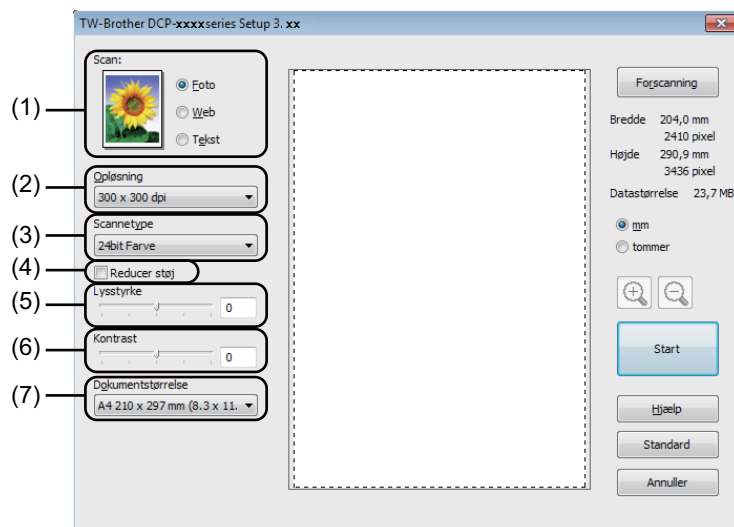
TW-Brother DCP-xxxxseries Setup 3. xx

Scan:
Foto
Web
Tekst

Opløsning
300 x 300 dpi

Scannetype
24bit Farve

Reducer støj

Lysstyrke
0

Kontrast
0

Dokumentstørrelse
A4 210 x 297 mm (8.3 x 11.

(1)
(2)
(3)
(4)
(5)
(6)
(7)

Forscanning

Bredde 204,0 mm
2410 pixel
Højde 290,9 mm
3436 pixel

Datastørrelse 23,7 MB

mm
tommer

Start

Hjælp
Standard
Annuller